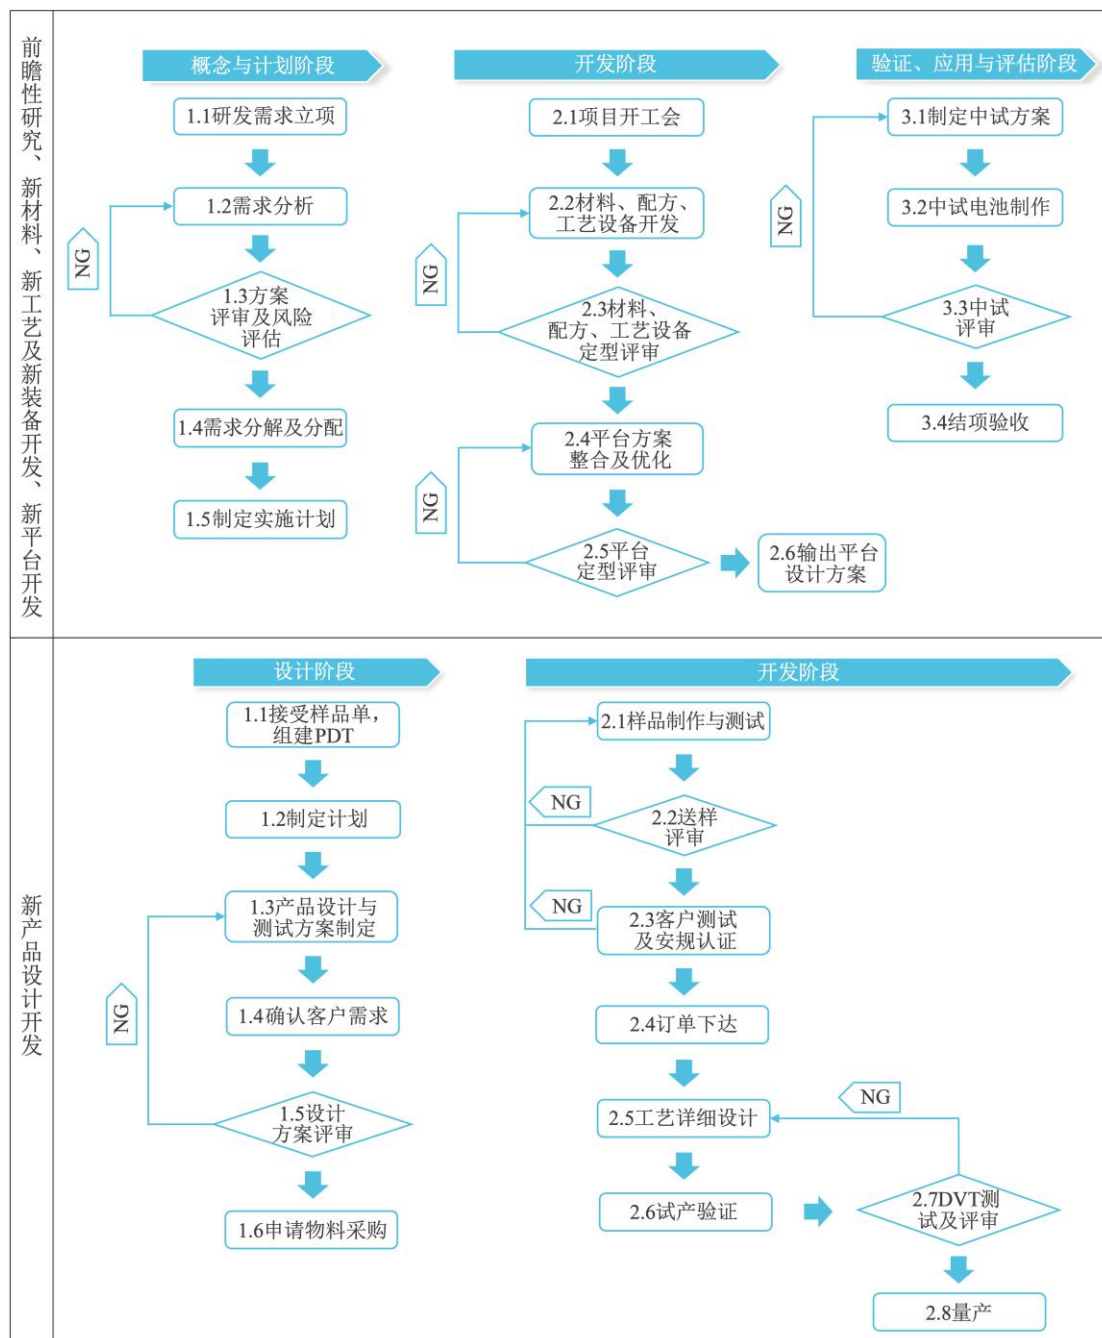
前瞻性研究、新材料、新工艺及新装备开发、新平台开发

概念与计划阶段

1.1研发需求立项

1.2需求分析

NG

1.3方案评审及风险评估

1.4需求分解及分配

1.5制定实施计划

开发阶段

2.1项目开工会

2.2材料、配方、工艺设备开发

NG

2.3材料、配方、工艺设备定型评审

2.4平台方案整合及优化

NG

2.5平台定型评审

2.6输出平台设计方案

验证、应用与评估阶段

3.1制定中试方案

3.2中试电池制作

NG

3.3中试评审

3.4结项验收

新产品设计开发

设计阶段

1.1接受样品单，组建PDT

1.2制定计划

1.3产品设计与测试方案制定

NG

1.4确认客户需求

1.5设计方案评审

1.6申请物料采购

开发阶段

2.1样品制作与测试

NG

2.2送样评审

NG

2.3客户测试及安规认证

2.4订单下达

2.5工艺详细设计

NG

2.6试产验证

2.7DVT测试及评审

2.8量产